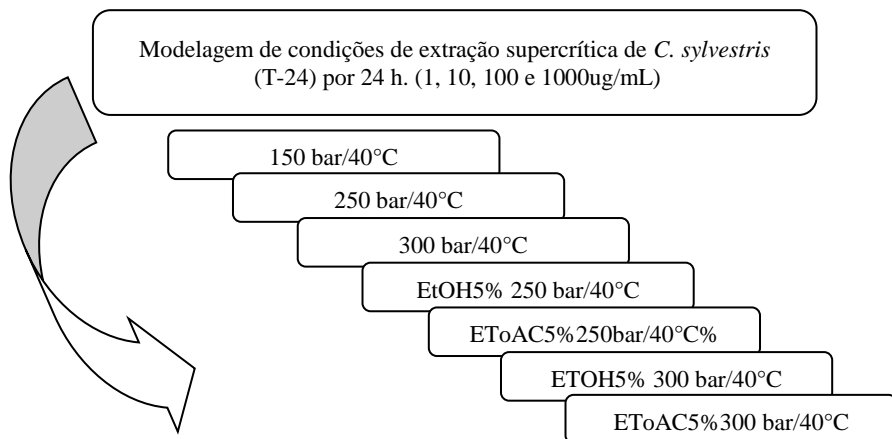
Modelagem de condições de extração supercrítica de *C. sylvestris* (T-24) por 24 h. (1, 10, 100 e 1000ug/mL)

150 bar/40°C

250 bar/40°C

300 bar/40°C

EtOH5% 250 bar/40°C

EToAC5%250bar/40°C%

ETOH5% 300 bar/40°C

EToAC5%300 bar/40°C